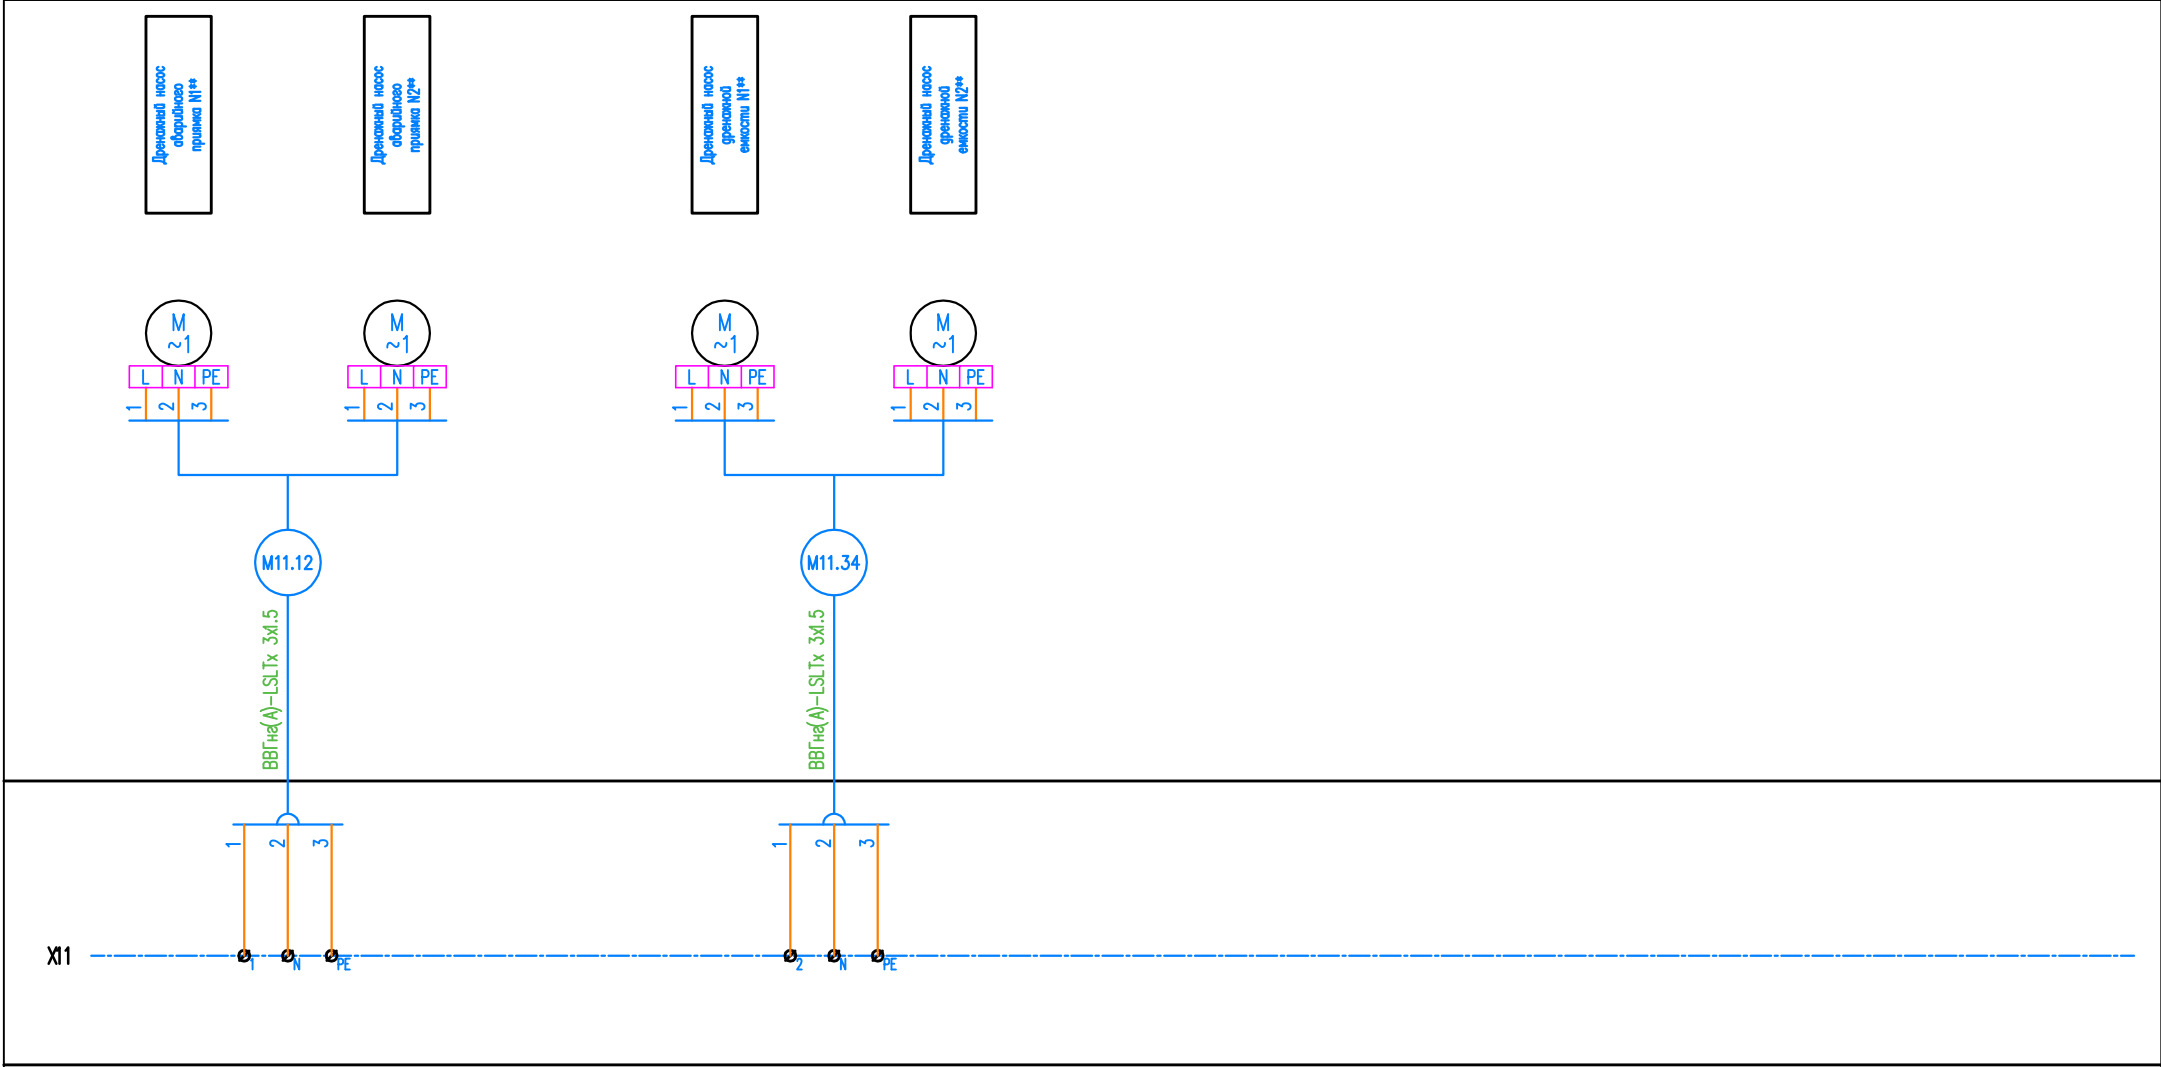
Дренажный насос аварийного приямка N1**

Дренажный насос аварийного приямка N2**

Дренажный насос дренажной емкости N1**

Дренажный насос дренажной емкости N2**

M
~1

| L | N | PE |
|---|---|---|

1 2 3

M
~1

| L | N | PE |
|---|---|---|

1 2 3

M
~1

| L | N | PE |
|---|---|---|

1 2 3

M
~1

| L | N | PE |
|---|---|---|

1 2 3

M11.12

ВВГнг(A)-LSLTx 3x1.5

M11.34

ВВГнг(A)-LSLTx 3x1.5

1 2 3

1 2 3

X11

1 N PE

2 N PE